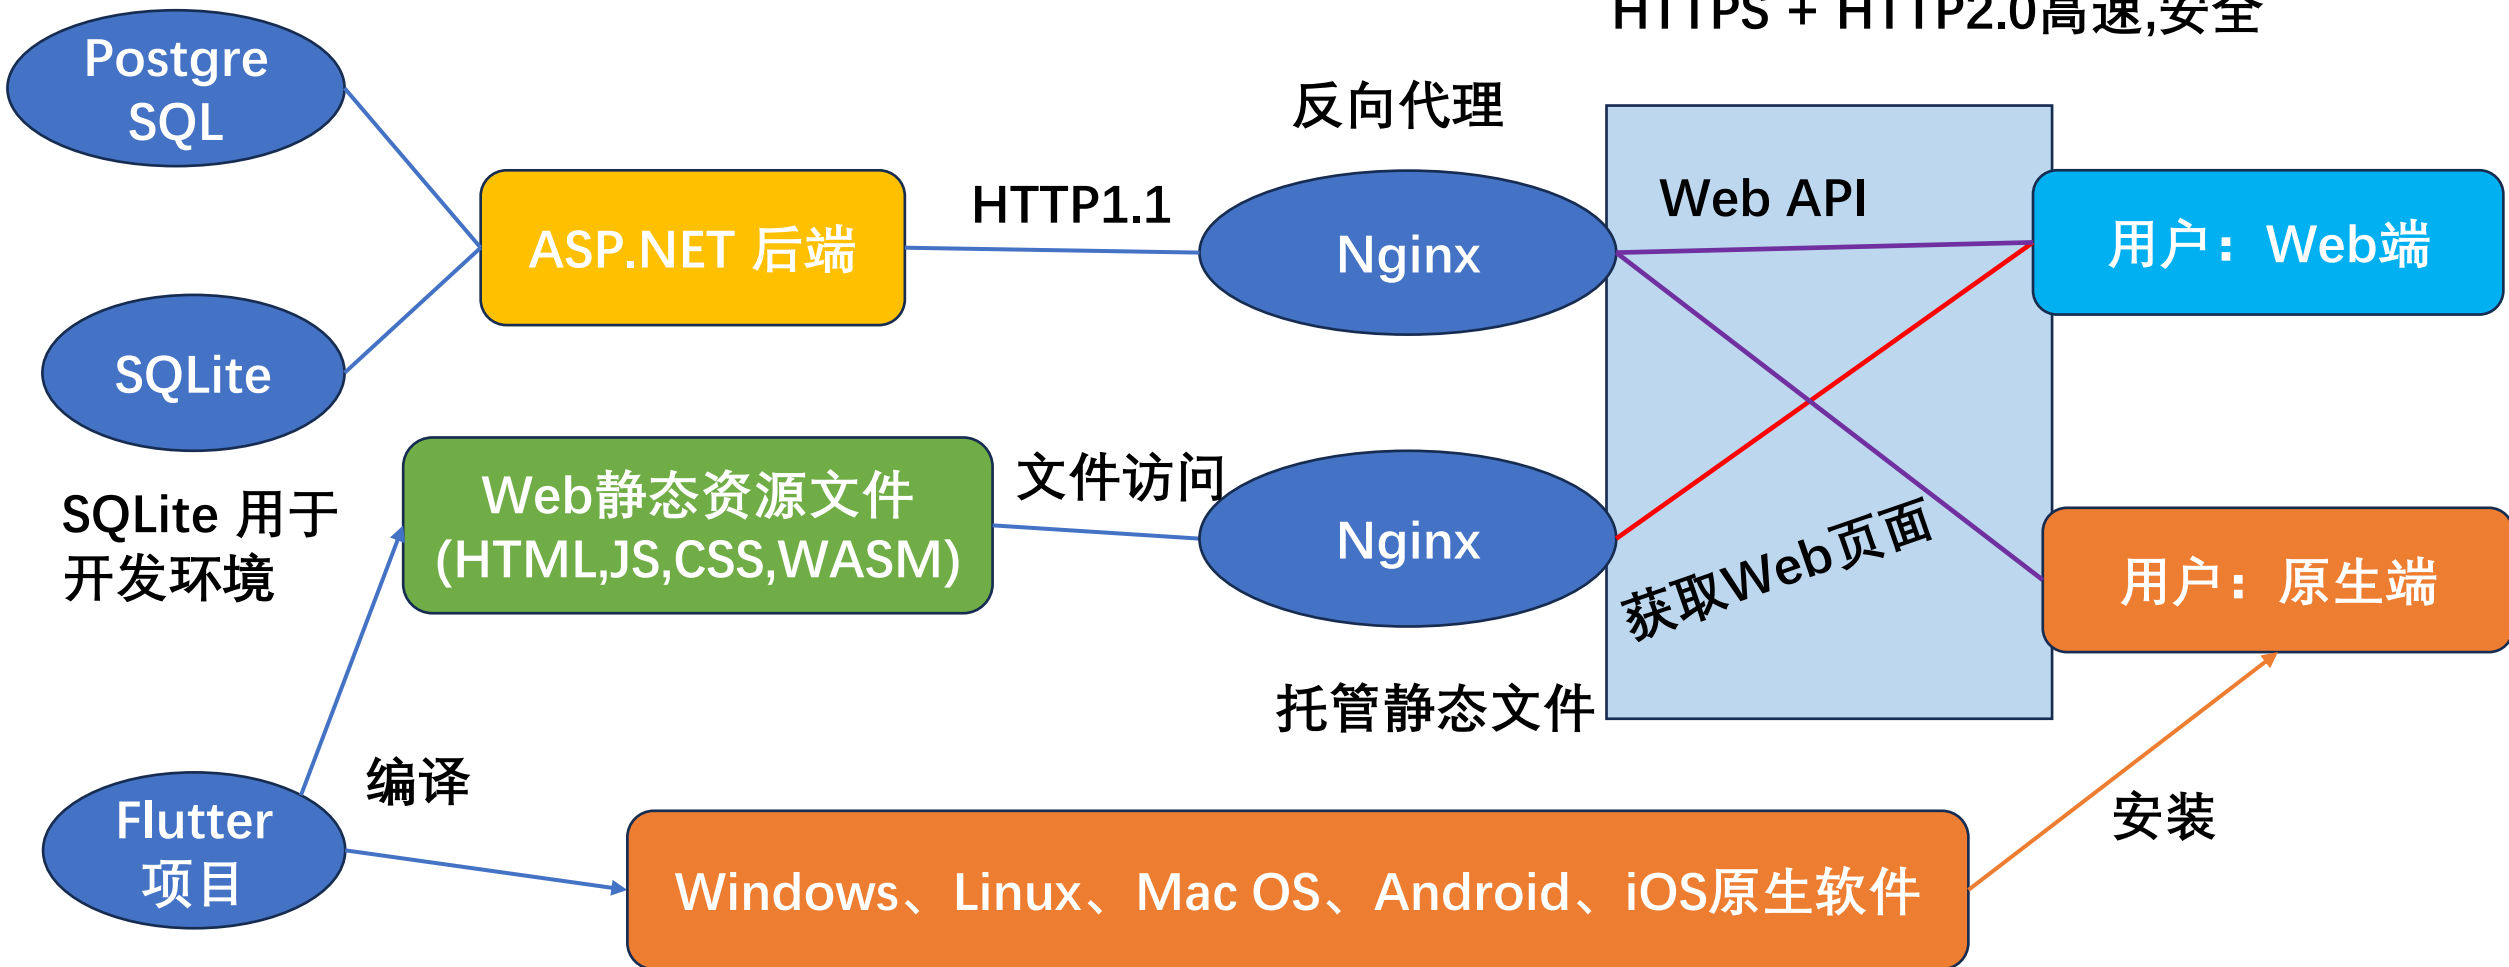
HTTPS + HTTP2.0高速,安全

Postgre SQL

反向代理

Web API

HTTP1.1

ASP.NET 后端

Nginx

用户：Web端

SQLite

SQLite 用于开发环境

Web静态资源文件 (HTML,JS,CSS,WASM)

文件访问

Nginx

获取Web页面

用户：原生端

托管静态文件

编译

Flutter 项目

Windows、Linux、Mac OS、Android、iOS原生软件

安装